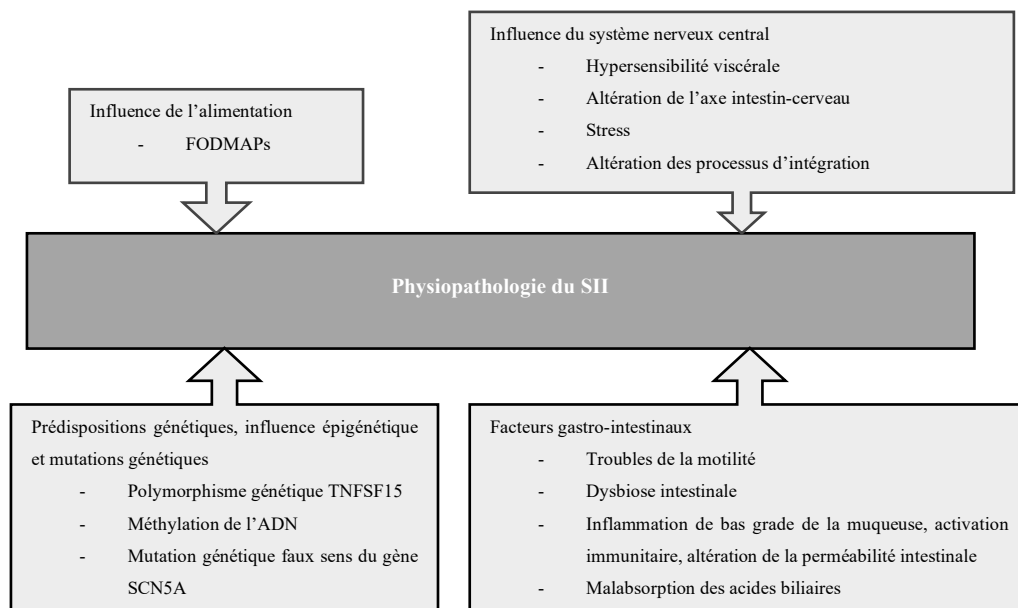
Influence de l'alimentation
- FODMAPs

Influence du système nerveux central
- Hypersensibilité viscérale
- Altération de l'axe intestin-cerveau
- Stress
- Altération des processus d'intégration

Physiopathologie du SII

Prédispositions génétiques, influence épigénétique et mutations génétiques
- Polymorphisme génétique TNFSF15
- Méthylation de l'ADN
- Mutation génétique faux sens du gène SCN5A

Facteurs gastro-intestinaux
- Troubles de la motilité
- Dysbiose intestinale
- Inflammation de bas grade de la muqueuse, activation immunitaire, altération de la perméabilité intestinale
- Malabsorption des acides biliaires